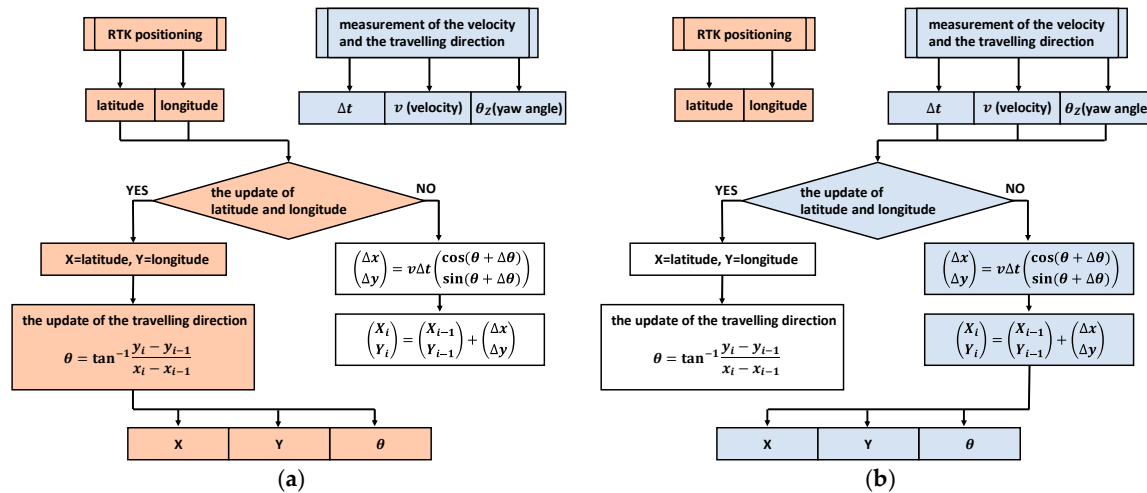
RTK positioning

measurement of the velocity and the travelling direction

latitude | longitude

$\Delta t$ | $v$ (velocity) | $\theta_Z$(yaw angle)

YES

the update of latitude and longitude

NO

X=latitude, Y=longitude

$\begin{pmatrix} \Delta x \\ \Delta y \end{pmatrix} = v\Delta t \begin{pmatrix} \cos(\theta + \Delta\theta) \\ \sin(\theta + \Delta\theta) \end{pmatrix}$

the update of the travelling direction

$\theta = \tan^{-1}\frac{y_i - y_{i-1}}{x_i - x_{i-1}}$

$\begin{pmatrix} X_i \\ Y_i \end{pmatrix} = \begin{pmatrix} X_{i-1} \\ Y_{i-1} \end{pmatrix} + \begin{pmatrix} \Delta x \\ \Delta y \end{pmatrix}$

X | Y | $\theta$

(a)

RTK positioning

measurement of the velocity and the travelling direction

latitude | longitude

$\Delta t$ | $v$ (velocity) | $\theta_Z$(yaw angle

YES

the update of latitude and longitude

NO

X=latitude, Y=longitude

$\begin{pmatrix} \Delta x \\ \Delta y \end{pmatrix} = v\Delta t \begin{pmatrix} \cos(\theta + \Delta\theta) \\ \sin(\theta + \Delta\theta) \end{pmatrix}$

the update of the travelling direction

$\theta = \tan^{-1}\frac{y_i - y_{i-1}}{x_i - x_{i-1}}$

$\begin{pmatrix} X_i \\ Y_i \end{pmatrix} = \begin{pmatrix} X_{i-1} \\ Y_{i-1} \end{pmatrix} + \begin{pmatrix} \Delta x \\ \Delta y \end{pmatrix}$

X | Y | $\theta$

(b)